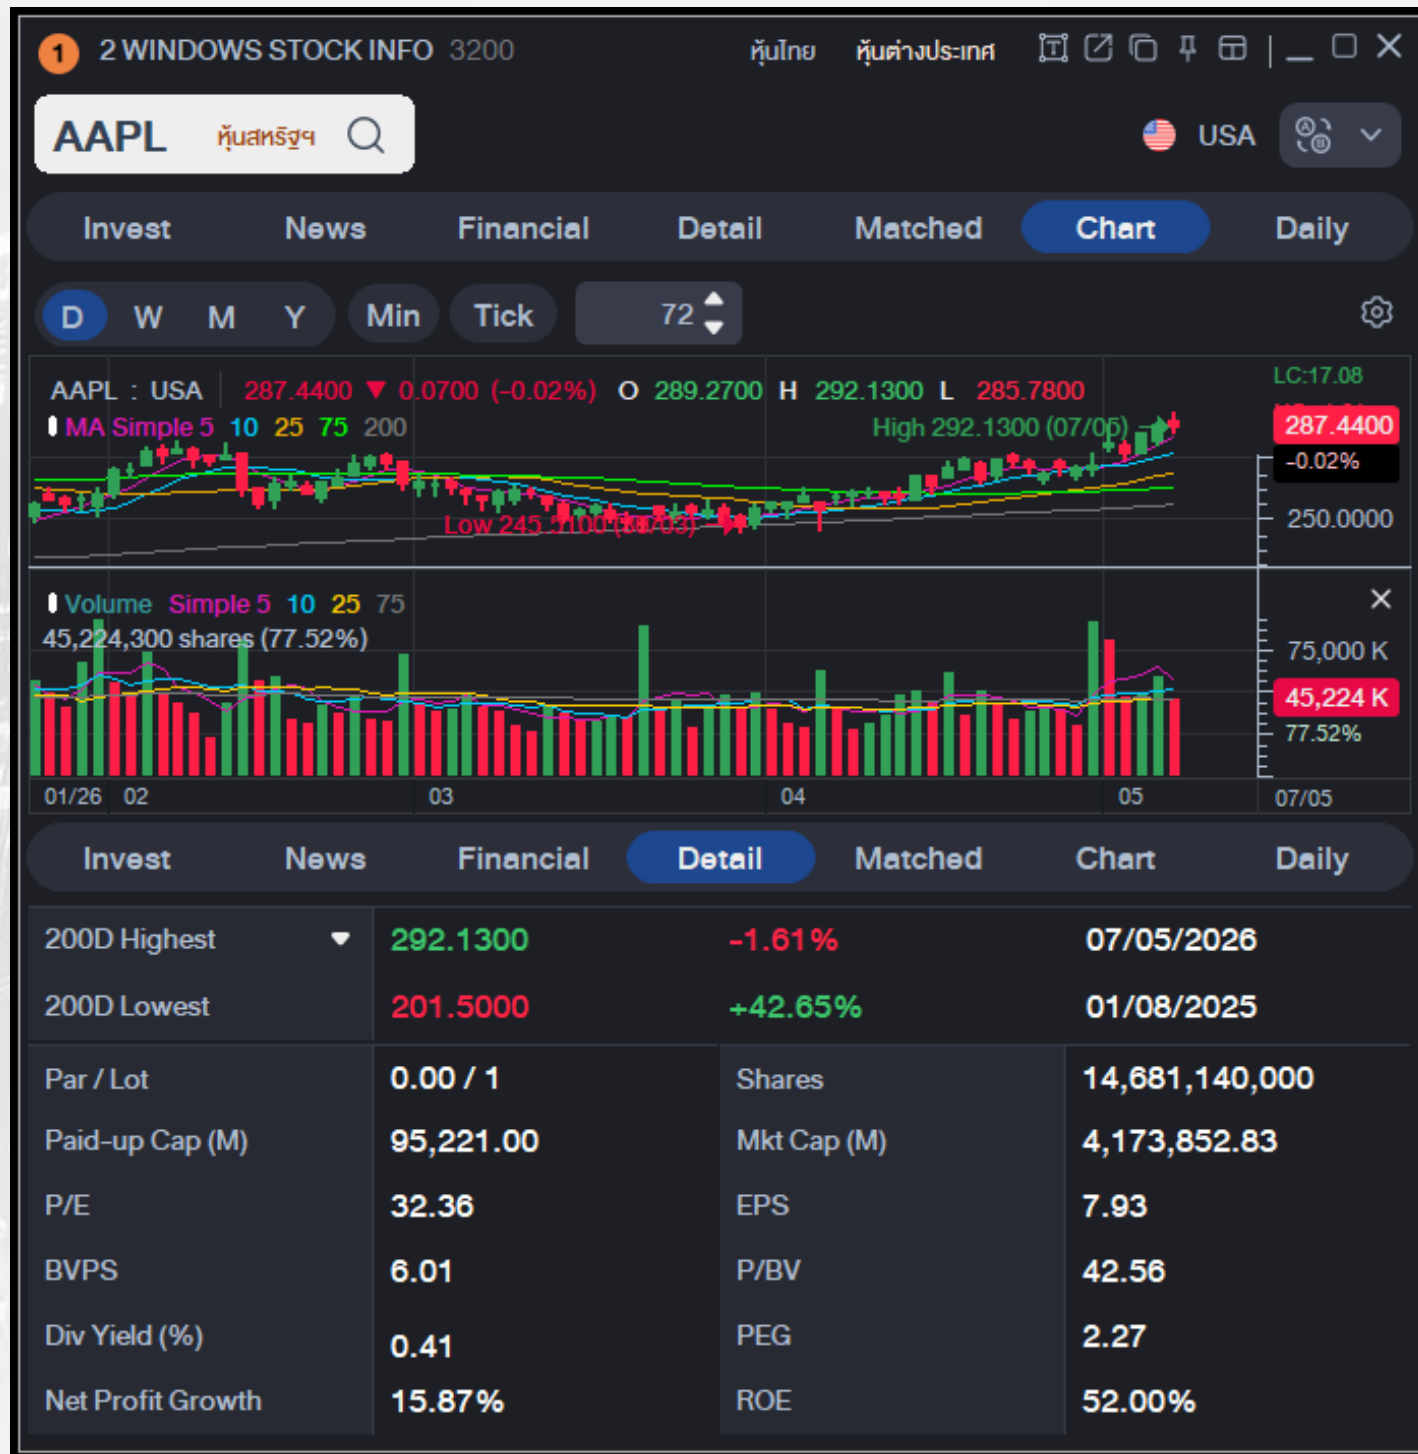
1 2 WINDOWS STOCK INFO 3200 หุ้นไทย หุ้นต่างประเทศ

AAPL หุ้นสหรัฐฯ

USA

Invest News Financial Detail Matched Chart Daily

D W M Y Min Tick 72

AAPL : USA 287.4400 ▼ 0.0700 (-0.02%) O 289.2700 H 292.1300 L 285.7800

MA Simple 5 10 25 75 200

High 292.1300 (07/05)

Low 245.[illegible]

LC:17.08

287.4400

-0.02%

250.0000

Volume Simple 5 10 25 75

45,224,300 shares (77.52%)

75,000 K

45,224 K

77.52%

01/26 02 03 04 05 07/05

Invest News Financial Detail Matched Chart Daily

| 200D Highest | 292.1300 | -1.61% | 07/05/2026 |
|---|---|---|---|
| 200D Lowest | 201.5000 | +42.65% | 01/08/2025 |

| Par / Lot | 0.00 / 1 | Shares | 14,681,140,000 |
|---|---|---|---|
| Paid-up Cap (M) | 95,221.00 | Mkt Cap (M) | 4,173,852.83 |
| P/E | 32.36 | EPS | 7.93 |
| BVPS | 6.01 | P/BV | 42.56 |
| Div Yield (%) | 0.41 | PEG | 2.27 |
| Net Profit Growth | 15.87% | ROE | 52.00% |